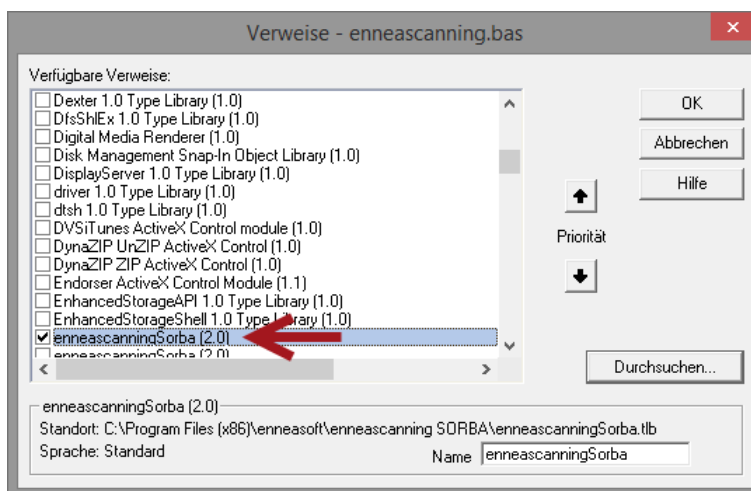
Verweise - enneascanning.bas

Verfügbare Verweise:

Dexter 1.0 Type Library (1.0)
DfsShlEx 1.0 Type Library (1.0)
Digital Media Renderer (1.0)
Disk Management Snap-In Object Library (1.0)
DisplayServer 1.0 Type Library (1.0)
driver 1.0 Type Library (1.0)
dtsh 1.0 Type Library (1.0)
DVSiTunes ActiveX Control module (1.0)
DynaZIP UnZIP ActiveX Control (1.0)
DynaZIP ZIP ActiveX Control (1.0)
Endorser ActiveX Control Module (1.1)
EnhancedStorageAPI 1.0 Type Library (1.0)
EnhancedStorageShell 1.0 Type Library (1.0)
enneascanningSorba (2.0)
enneascanningSorba (2.0)

OK
Abbrechen
Hilfe
Priorität
Durchsuchen...

enneascanningSorba (2.0)
Standort: C:\Program Files (x86)\enneasoft\enneascanning SORBA\enneascanningSorba.tlb
Sprache: Standard
Name enneascanningSorba